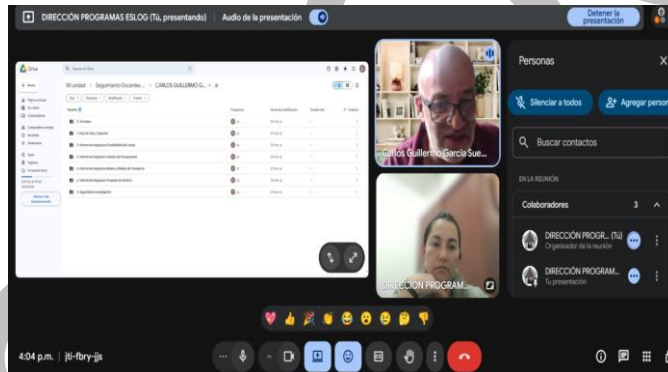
DIRECCIÓN PROGRAMAS ESLOG (Tú, presentando) Audio de la presentación

Detener la presentación

Drive

Mi unidad > Seguimiento Docentes ... > CARLOS GUILLERMO G... >

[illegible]

Carlos Guillermo García Sue...

DIRECCIÓN PROGRAM...

Personas

Silenciar a todos

Agregar person

Buscar contactos

EN LA REUNIÓN

Colaboradores 3

DIRECCIÓN PROGR... (Tú)
Organizador de la reunión

DIRECCIÓN PROGRAM...
Tu presentación

4:04 p.m. | jti-fbry-jjs